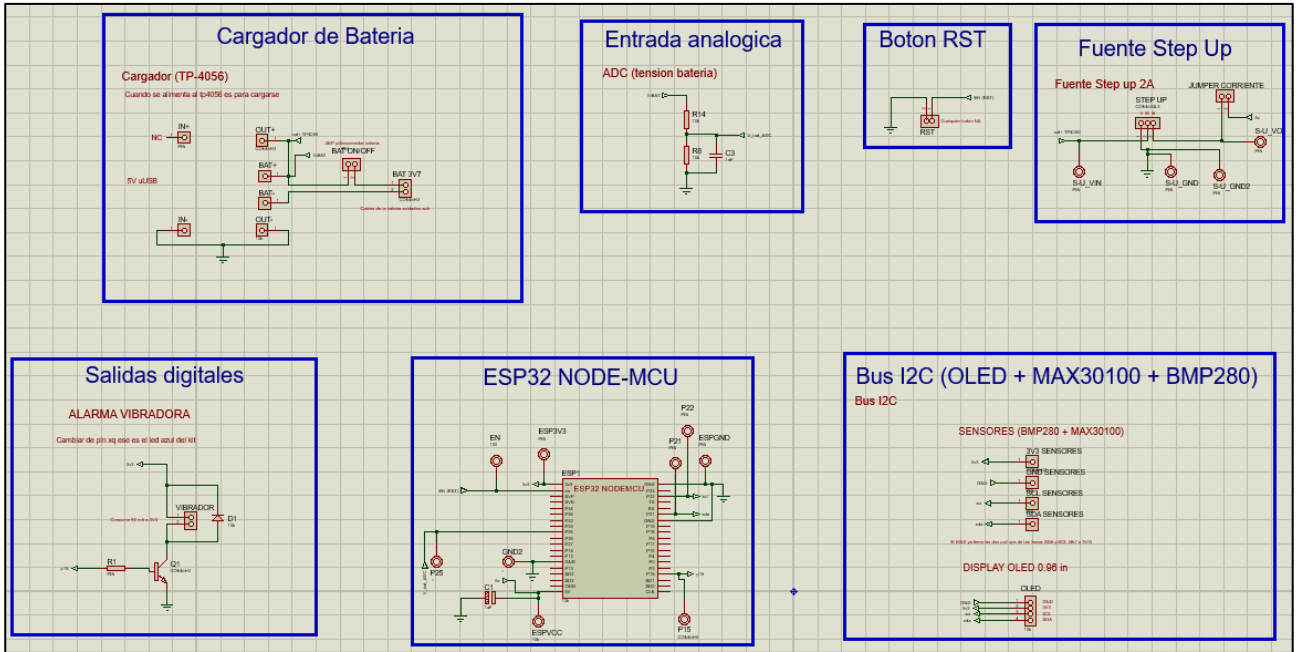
Cargador de Bateria

Cargador (TP-4056)

Cuando se alimenta al tp4056 es para cargarse

NC IN+

5V uUSB

IN-

OUT+

BAT+

BAT-

OUT-

BAT ON/OFF

BAT 3V7

Entrada analogica

ADC (tension bateria)

R14

R8

C3

Boton RST

RST

Fuente Step Up

Fuente Step up 2A

STEP UP

JUMPER CORRIENTE

S-U_VO

S-U_VIN

S-U_GND

S-U_GND2

Salidas digitales

ALARMA VIBRADORA

Cambiar de pin xq ese es el led azul del kit

VIBRADOR

D1

R1

Q1

ESP32 NODE-MCU

EN

ESP3V3

P22

P21

ESPGND

ESP1

ESP32 NODEMCU

GND2

P25

C1

ESPVCC

P15

Bus I2C (OLED + MAX30100 + BMP280)

Bus I2C

SENSORES (BMP280 + MAX30100)

3V3 SENSORES

GND SENSORES

SCL SENSORES

SDA SENSORES

DISPLAY OLED 0.96 in

OLED

GND

VCC

SCL

SDA